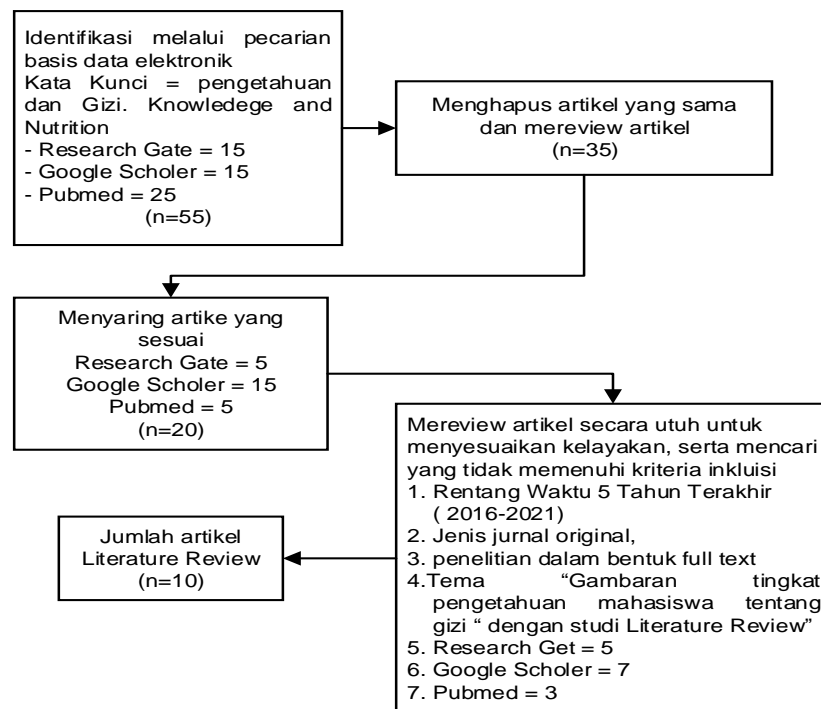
Identifikasi melalui pecarian basis data elektronik
Kata Kunci = pengetahuan dan Gizi. Knowledege and Nutrition
- Research Gate = 15
- Google Scholer = 15
- Pubmed = 25
(n=55)

Menghapus artikel yang sama dan mereview artikel
(n=35)

Menyaring artike yang sesuai
Research Gate = 5
Google Scholer = 15
Pubmed = 5
(n=20)

Mereview artikel secara utuh untuk menyesuaikan kelayakan, serta mencari yang tidak memenuhi kriteria inkluisi
1. Rentang Waktu 5 Tahun Terakhir ( 2016-2021)
2. Jenis jurnal original,
3. penelitian dalam bentuk full text
4.Tema “Gambaran tingkat pengetahuan mahasiswa tentang gizi “ dengan studi Literature Review”
5. Research Get = 5
6. Google Scholer = 7
7. Pubmed = 3

Jumlah artikel Literature Review
(n=10)